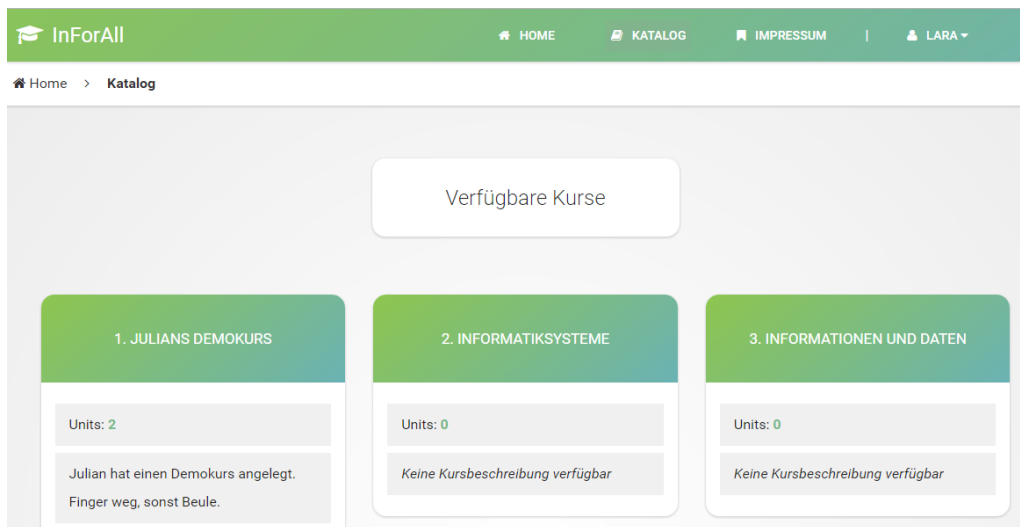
InForAll

HOME KATALOG IMPRESSUM | LARA

Home > Katalog

Verfügbare Kurse

1. JULIANS DEMOKURS

Units: 2

Julian hat einen Demokurs angelegt. Finger weg, sonst Beule.

2. INFORMATIKSYSTEME

Units: 0

*Keine Kursbeschreibung verfügbar*

3. INFORMATIONEN UND DATEN

Units: 0

*Keine Kursbeschreibung verfügbar*